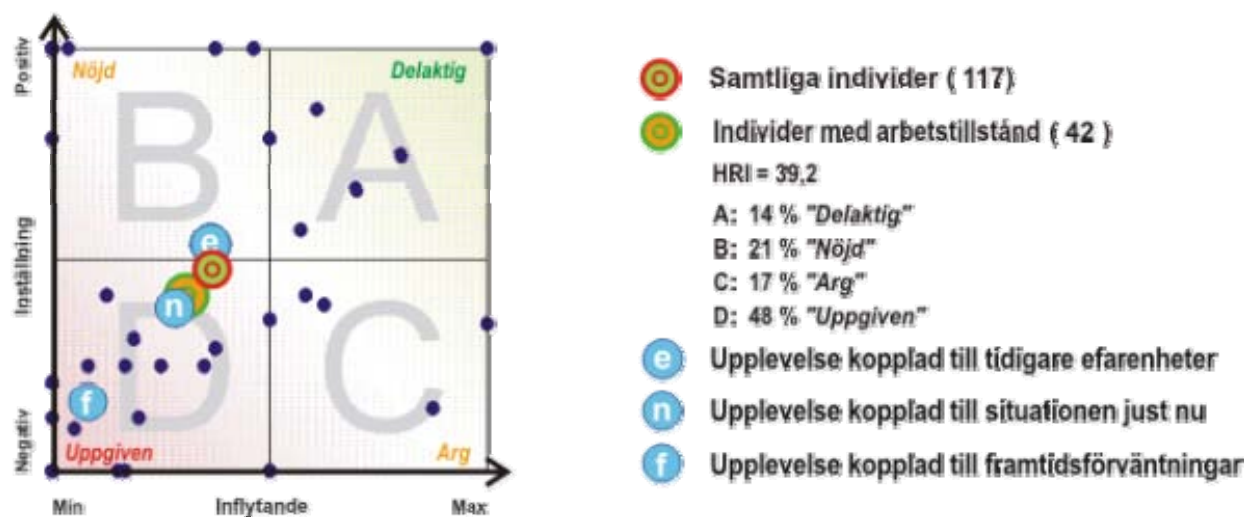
Positiv

Nöjd

Delaktig

B

A

Inställning

e

n

D

C

f

Negativ

Uppgiven

Arg

Min

Inflytande

Max

Samtliga individer ( 117)

Individer med arbetstillstånd ( 42 )

HRI = 39,2

A: 14 % "Delaktig"
B: 21 % "Nöjd"
C: 17 % "Arg"
D: 48 % "Uppgiven"

e Upplevelse kopplad till tidigare efarenheter

n Upplevelse kopplad till situationen just nu

f Upplevelse kopplad till framtidsförväntningar